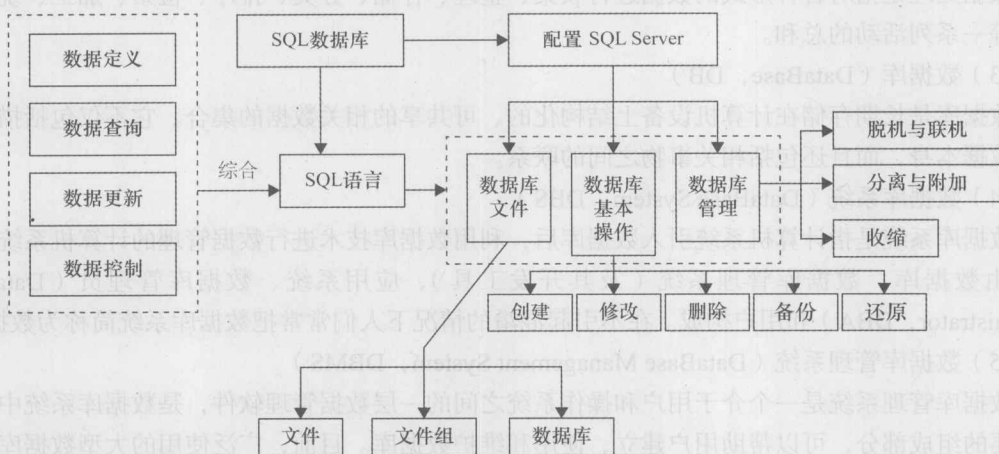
数据定义

数据查询

数据更新

数据控制

综合

SQL数据库

配置 SQL Server

SQL语言

数据库文件

数据库基本操作

数据库管理

脱机与联机

分离与附加

收缩

创建

修改

删除

备份

还原

文件

文件组

数据库